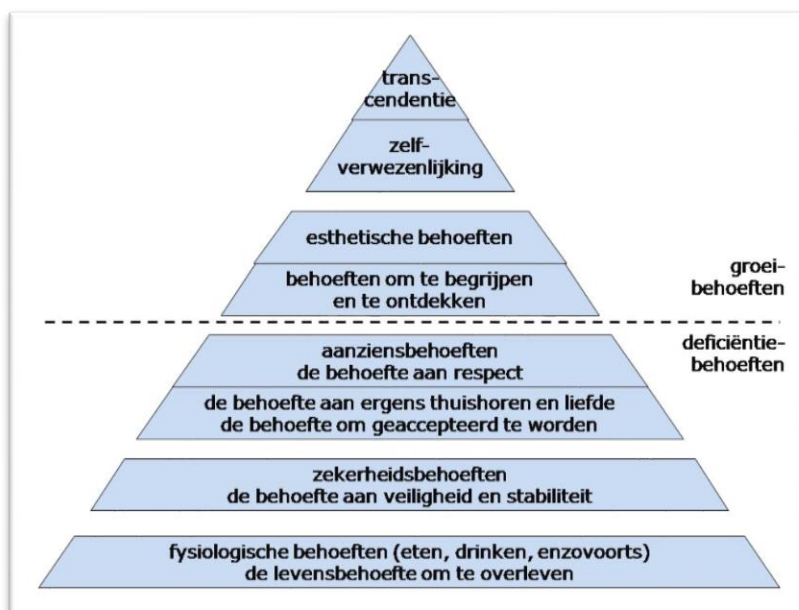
transcendentie

zelfverwezenlijking

esthetische behoeften

behoeften om te begrijpen en te ontdekken

groeibehoeften

deficiëntiebehoeften

aanziensbehoeften
de behoefte aan respect

de behoefte aan ergens thuishoren en liefde
de behoefte om geaccepteerd te worden

zekerheidsbehoeften
de behoefte aan veiligheid en stabiliteit

fysiologische behoeften (eten, drinken, enzovoorts)
de levensbehoefte om te overleven